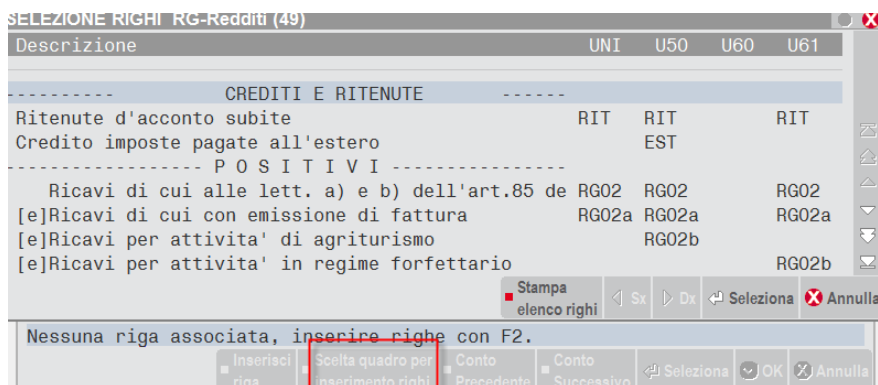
SELEZIONE RIGHI RG-Redditi (49)

| Descrizione | UNI | U50 | U60 | U61 |
|---|---|---|---|---|
| ---------- CREDITI E RITENUTE ------ | | | | |
| Ritenute d'acconto subite | RIT | RIT | | RIT |
| Credito imposte pagate all'estero | | EST | | |
| ----------------- P O S I T I V I --------------- | | | | |
| Ricavi di cui alle lett. a) e b) dell'art.85 de | RG02 | RG02 | | RG02 |
| [e]Ricavi di cui con emissione di fattura | RG02a | RG02a | | RG02a |
| [e]Ricavi per attivita' di agriturismo | | RG02b | | |
| [e]Ricavi per attivita' in regime forfettario | | | | RG02b |

Stampa elenco righi
Sx
Dx
Seleziona
Annulla

Nessuna riga associata, inserire righe con F2.

Inserisci riga
Scelta quadro per inserimento righi
Conto Precedente
Conto Successivo
Seleziona
OK
Annulla